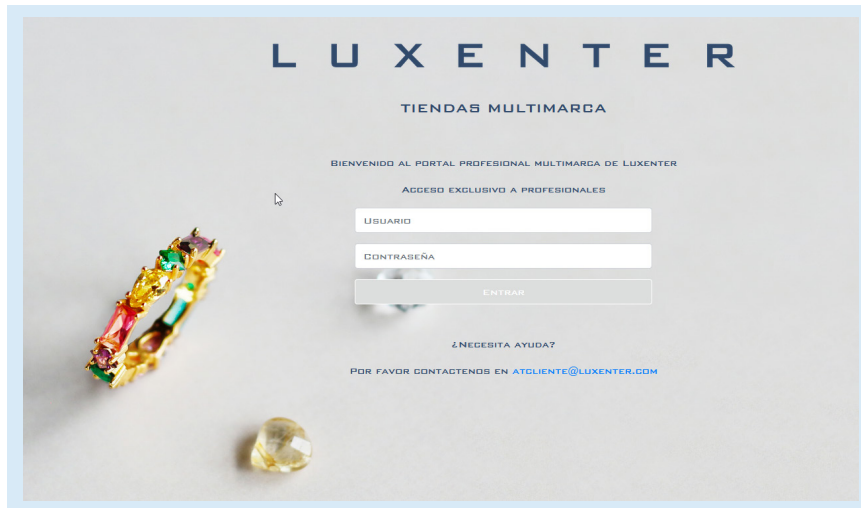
LUXENTER

TIENDAS MULTIMARCA

Bienvenido al portal profesional multimarca de Luxenter

Acceso exclusivo a profesionales

Usuario

Contraseña

Entrar

¿Necesita ayuda?

Por favor contactenos en atcliente@luxenter.com